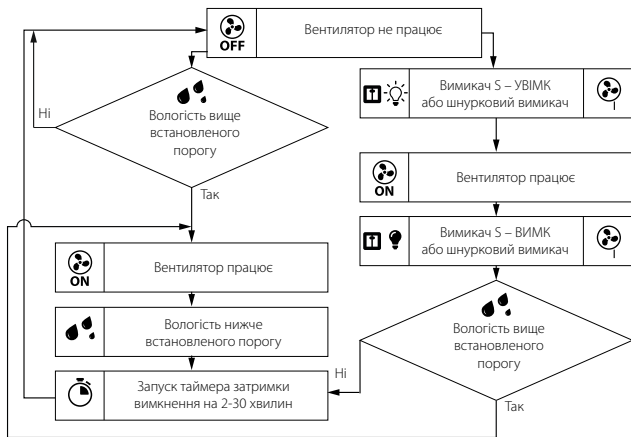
OFF Вентилятор не працює

Вологість вище встановленого порогу

Ні

Так

ON Вентилятор працює

Вологість нижче встановленого порогу

Запуск таймера затримки вимкнення на 2-30 хвилин

Вимикач S – УВІМК або шнурковий вимикач

ON Вентилятор працює

Вимикач S – ВИМК або шнурковий вимикач

Вологість вище встановленого порогу

Ні

Так